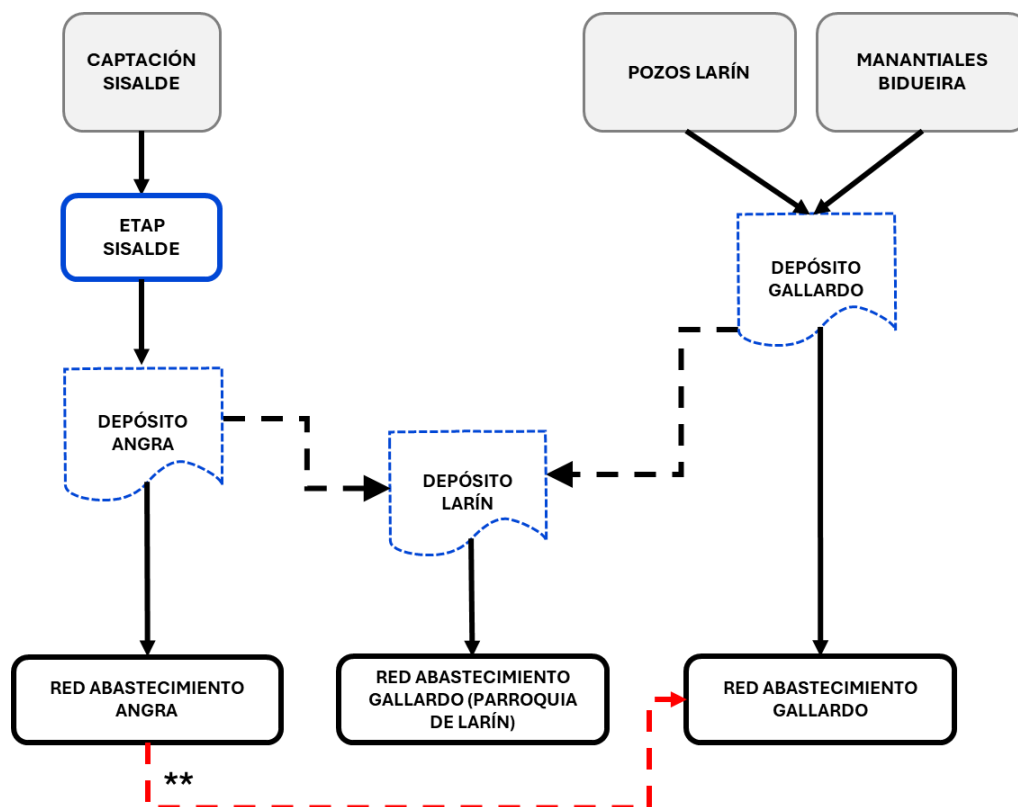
CAPTACIÓN SISALDE

POZOS LARÍN

MANANTIALES BIDUEIRA

ETAP SISALDE

DEPÓSITO GALLARDO

DEPÓSITO ANGRA

DEPÓSITO LARÍN

RED ABASTECIMIENTO ANGRA

RED ABASTECIMIENTO GALLARDO (PARROQUIA DE LARÍN)

RED ABASTECIMIENTO GALLARDO

**